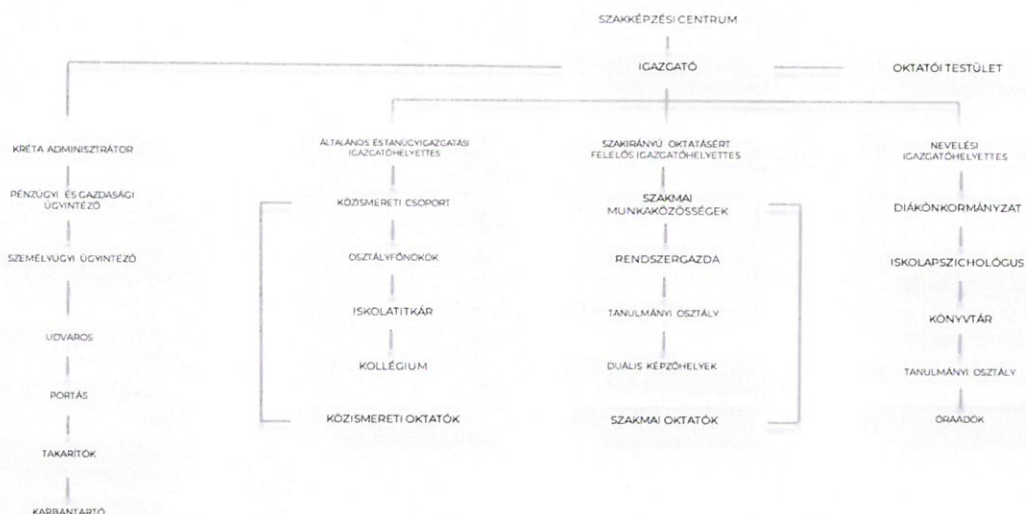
SZAKKÉPZÉSI CENTRUM

IGAZGATÓ

OKTATÓI TESTÜLET

KRÉTA ADMINISZTRÁTOR

PÉNZÜGYI ÉS GAZDASÁGI ÜGYINTÉZŐ

SZEMÉLYÜGYI ÜGYINTÉZŐ

UDVAROS

PORTÁS

TAKARÍTÓK

KARBANTARTÓ

ÁLTALÁNOS ÉS TANÜGYIGAZGATÁSI IGAZGATÓHELYETTES

KÖZISMERETI CSOPORT

OSZTÁLYFŐNÖKÖK

ISKOLATITKÁR

KOLLÉGIUM

KÖZISMERETI OKTATÓK

SZAKIRÁNYÚ OKTATÁSÉRT FELELŐS IGAZGATÓHELYETTES

SZAKMAI MUNKAKÖZÖSSÉGEK

RENDSZERGAZDA

TANULMÁNYI OSZTÁLY

DUÁLIS KÉPZŐHELYEK

SZAKMAI OKTATÓK

NEVELÉSI IGAZGATÓHELYETTES

DIÁKÖNKORMÁNYZAT

ISKOLAPSZICHOLÓGUS

KÖNYVTÁR

TANULMÁNYI OSZTÁLY

ÓRAADÓK